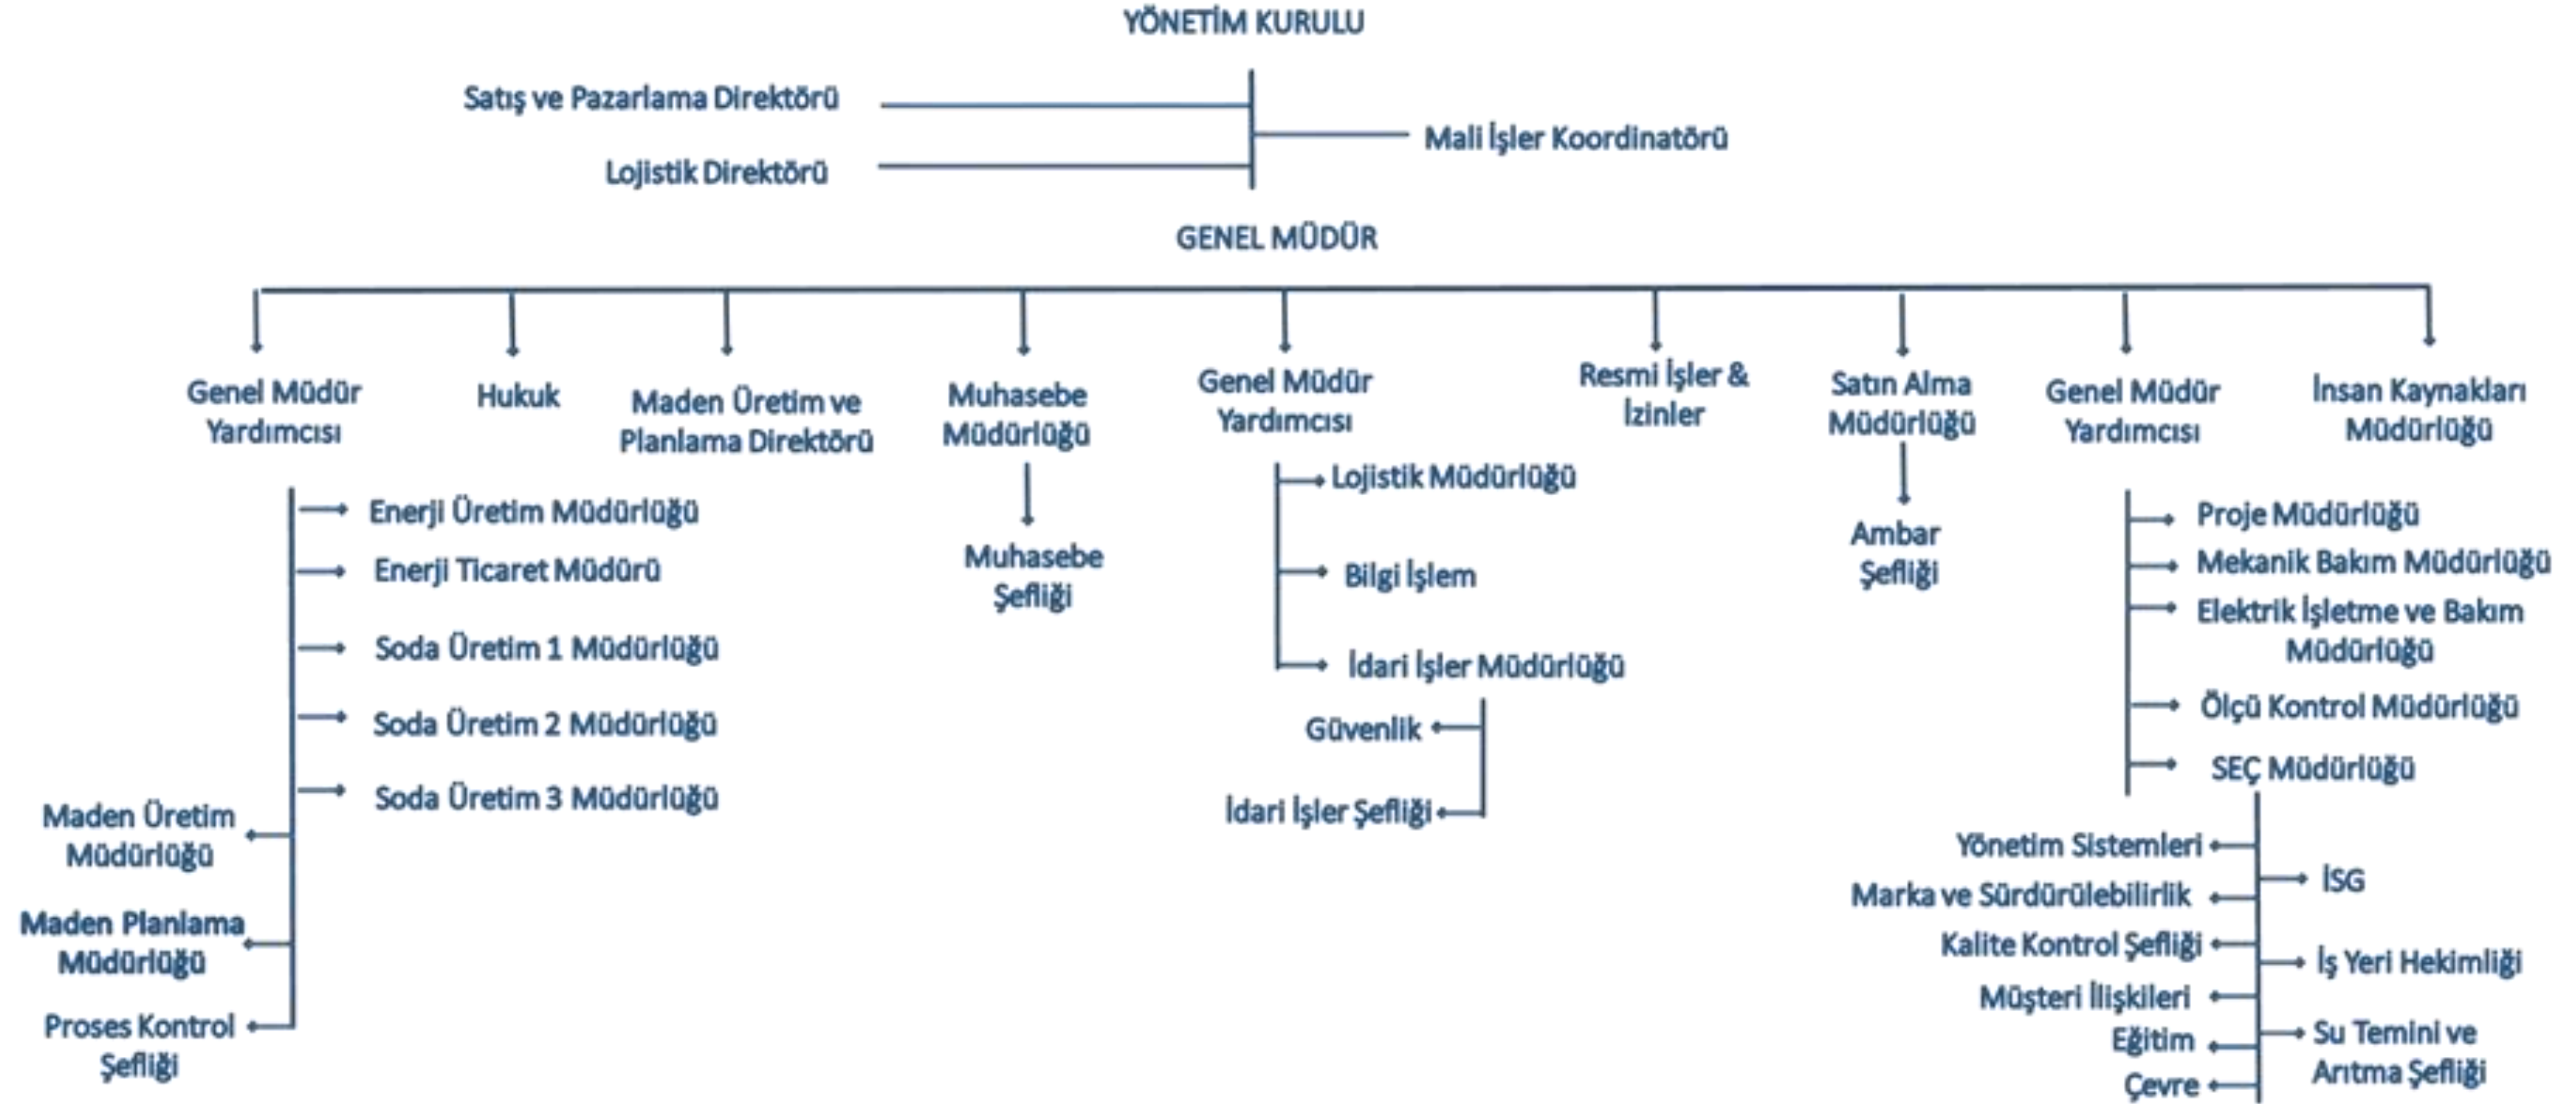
YÖNETİM KURULU

Satış ve Pazarlama Direktörü

Lojistik Direktörü

Mali İşler Koordinatörü

GENEL MÜDÜR

Genel Müdür Yardımcısı

Hukuk

Maden Üretim ve Planlama Direktörü

Muhasebe Müdürlüğü

Genel Müdür Yardımcısı

Resmi İşler & İzinler

Satın Alma Müdürlüğü

Genel Müdür Yardımcısı

İnsan Kaynakları Müdürlüğü

Enerji Üretim Müdürlüğü

Enerji Ticaret Müdürü

Soda Üretim 1 Müdürlüğü

Soda Üretim 2 Müdürlüğü

Soda Üretim 3 Müdürlüğü

Maden Üretim Müdürlüğü

Maden Planlama Müdürlüğü

Proses Kontrol Şefliği

Muhasebe Şefliği

Lojistik Müdürlüğü

Bilgi İşlem

İdari İşler Müdürlüğü

Güvenlik

İdari İşler Şefliği

Ambar Şefliği

Proje Müdürlüğü

Mekanik Bakım Müdürlüğü

Elektrik İşletme ve Bakım Müdürlüğü

Ölçü Kontrol Müdürlüğü

SEÇ Müdürlüğü

Yönetim Sistemleri

Marka ve Sürdürülebilirlik

Kalite Kontrol Şefliği

Müşteri İlişkileri

Eğitim

Çevre

İSG

İş Yeri Hekimliği

Su Temini ve Arıtma Şefliği